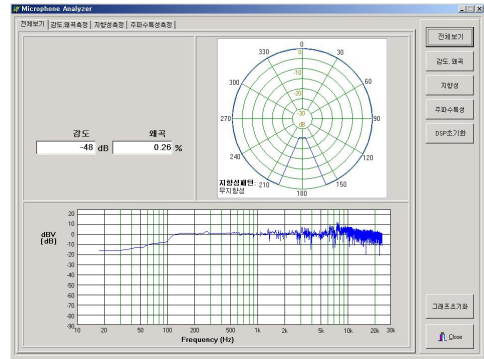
Microphone Analyzer

전체보기 | 감도,왜곡측정 | 지향성측정 | 주파수특성측정

감도 -48 dB
왜곡 0.26 %

330 0 30
300 60
270 90
240 120
210 180 150
-10
-20
-30
-40

지향성패턴:
무지향성

dBV [dB]
20
10
0
-10
-20
-30
-40
-50
-60
-70
-80
-90

10 20 50 100 200 500 1k 2k 5k 10k 20k 30k
Frequency (Hz)

전체보기
감도, 왜곡
지향성
주파수특성
DSP초기화
그래프초기화
Close